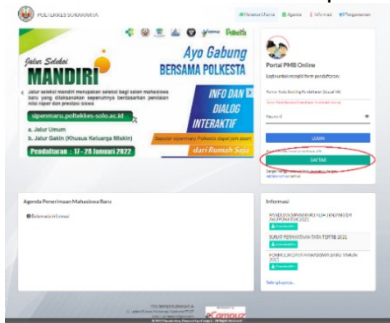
POLTEKKES SURAKARTA

Petunjuk Umum | Agenda | Informasi | Pengumuman

Jalur Seleksi MANDIRI

Ayo Gabung BERSAMA POLKESTA

Jalur seleksi mandiri merupakan seleksi bagi calon mahasiswa baru yang dilaksanakan sepenuhnya berdasarkan penilaian nilai rapor dan prestasi siswa

sipenmaru.poltekkes-solo.ac.id

a. Jalur Umum
b. Jalur Gakin (Khusus Keluarga Miskin)

Pendaftaran : 17 - 28 Januari 2022

INFO DAN DIALOG INTERAKTIF

dari Rumah Saja

Portal PMB Online

LOGIN

DAFTAR

Agenda Penerimaan Mahasiswa Baru

Informasi

Informasi

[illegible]

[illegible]

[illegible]